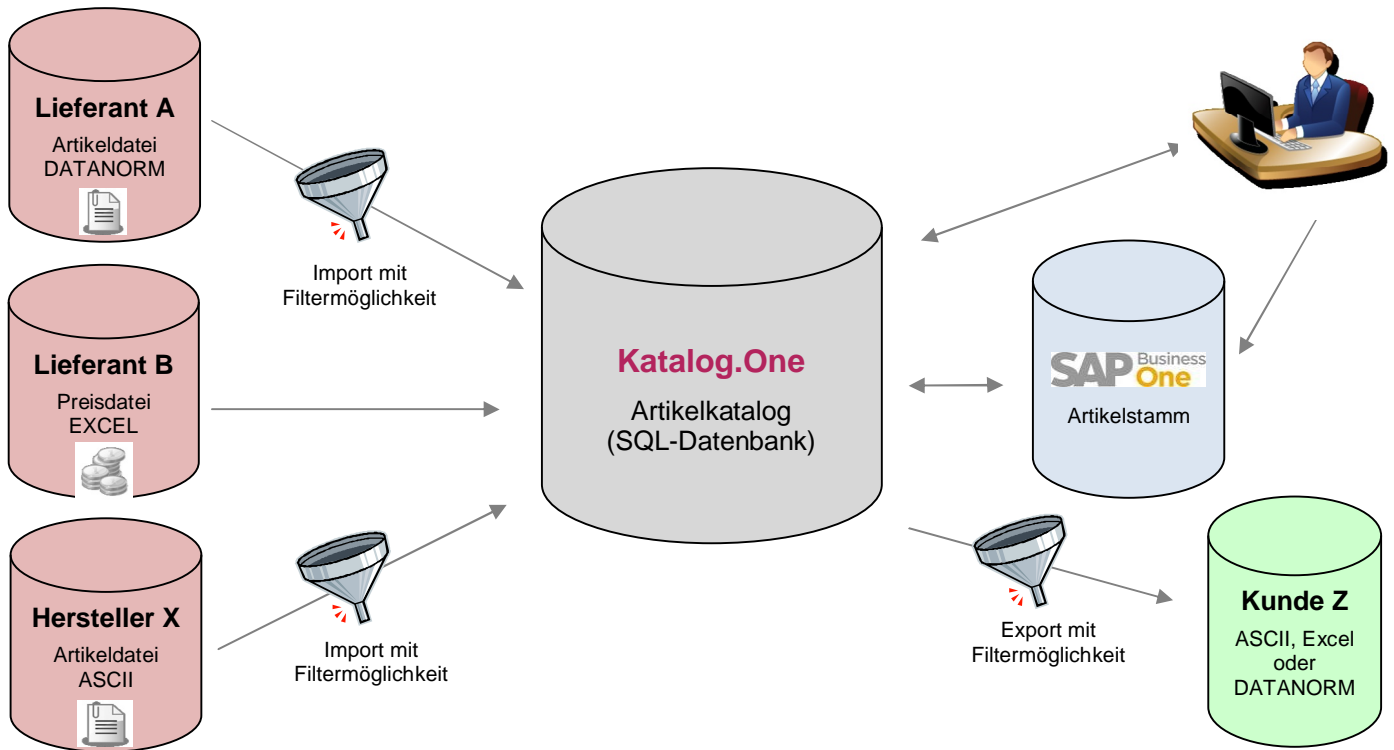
Lieferant A
Artikeldatei
DATANORM

Import mit
Filtermöglichkeit

Lieferant B
Preisdatei
EXCEL

Hersteller X
Artikeldatei
ASCII

Import mit
Filtermöglichkeit

Katalog.One
Artikelkatalog
(SQL-Datenbank)

SAP Business One
Artikelstamm

Export mit
Filtermöglichkeit

Kunde Z
ASCII, Excel
oder
DATANORM